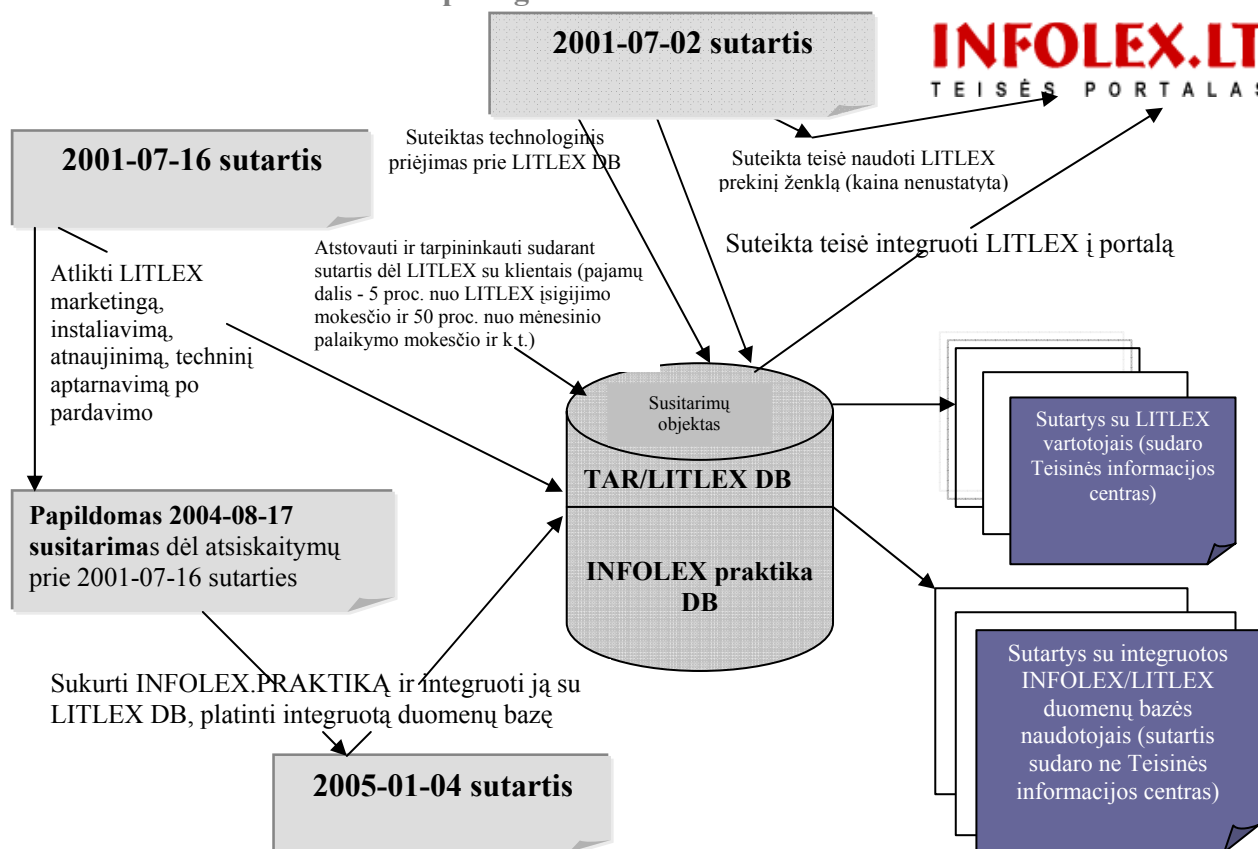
2001-07-02 sutartis

INFOLEX.LT
TEISĖS PORTALAS

2001-07-16 sutartis

Suteiktas technologinis priėjimas prie LITLEX DB

Suteikta teisė naudoti LITLEX prekinį ženklą (kaina nenustatyta)

Atstovauti ir tarpininkauti sudarant sutartis dėl LITLEX su klientais (pajamų dalis - 5 proc. nuo LITLEX įsigijimo mokesčio ir 50 proc. nuo mėnesinio palaikymo mokesčio ir k.t.)

Suteikta teisė integruoti LITLEX į portalą

Atlikti LITLEX marketingą, instaliavimą, atnaujinimą, techninį aptarnavimą po pardavimo

Susitarimų objektas

TAR/LITLEX DB

INFOLEX praktika DB

Sutartys su LITLEX vartotojais (sudaro Teisinės informacijos centras)

Papildomas 2004-08-17 susitarimas dėl atsiskaitymų prie 2001-07-16 sutarties

Sutartys su integruotos INFOLEX/LITLEX duomenų bazės naudotojais (sutartis sudaro ne Teisinės informacijos centras)

Sukurti INFOLEX.PRAKTIKĄ ir integruoti ją su LITLEX DB, platinti integruotą duomenų bazę

2005-01-04 sutartis